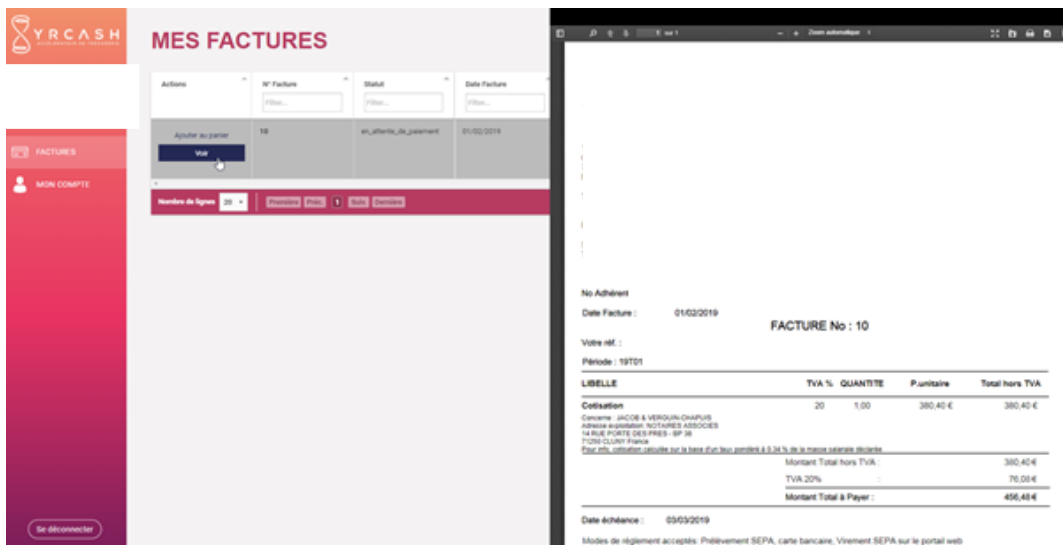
YRCASH
ACCÉLÉRATEUR DE TRÉSORERIE

MES FACTURES

FACTURES
MON COMPTE

| Actions | N° Facture | Statut | Date Facture |
|---|---|---|---|
| | Filtre... | Filtre... | Filtre... |
| Ajouter au panier Voir | 10 | en_attente_de_paiement | 01/02/2019 |

Nombre de lignes 20 Première Préc. 1 Suiv. Dernière

Se déconnecter

1 sur 1 Zoom automatique

No Adhérent

Date Facture : 01/02/2019

FACTURE No : 10

Votre réf. :

Période : 19T01

| LIBELLE | TVA % | QUANTITE | P.unitaire | Total hors TVA |
|---|---|---|---|---|
| Cotisation | 20 | 1,00 | 380,40 € | 380,40 € |

Concerne : JACOB & VERGUIN-CHAPUIS
Adresse exploitation: NOTAIRES ASSOCIES
14 RUE PORTE DES PRES - BP 38
71250 CLUNY France
Pour info: cotisation calculée sur la base d'un taux pondéré à 0.34 % de la masse salariale déclarée

Montant Total hors TVA 380,40 €
TVA 20% 76,08 €
Montant Total à Payer : 456,48 €

Date échéance : 03/03/2019

Modes de règlement acceptés: Prélèvement SEPA, carte bancaire, Virement SEPA sur le portail web